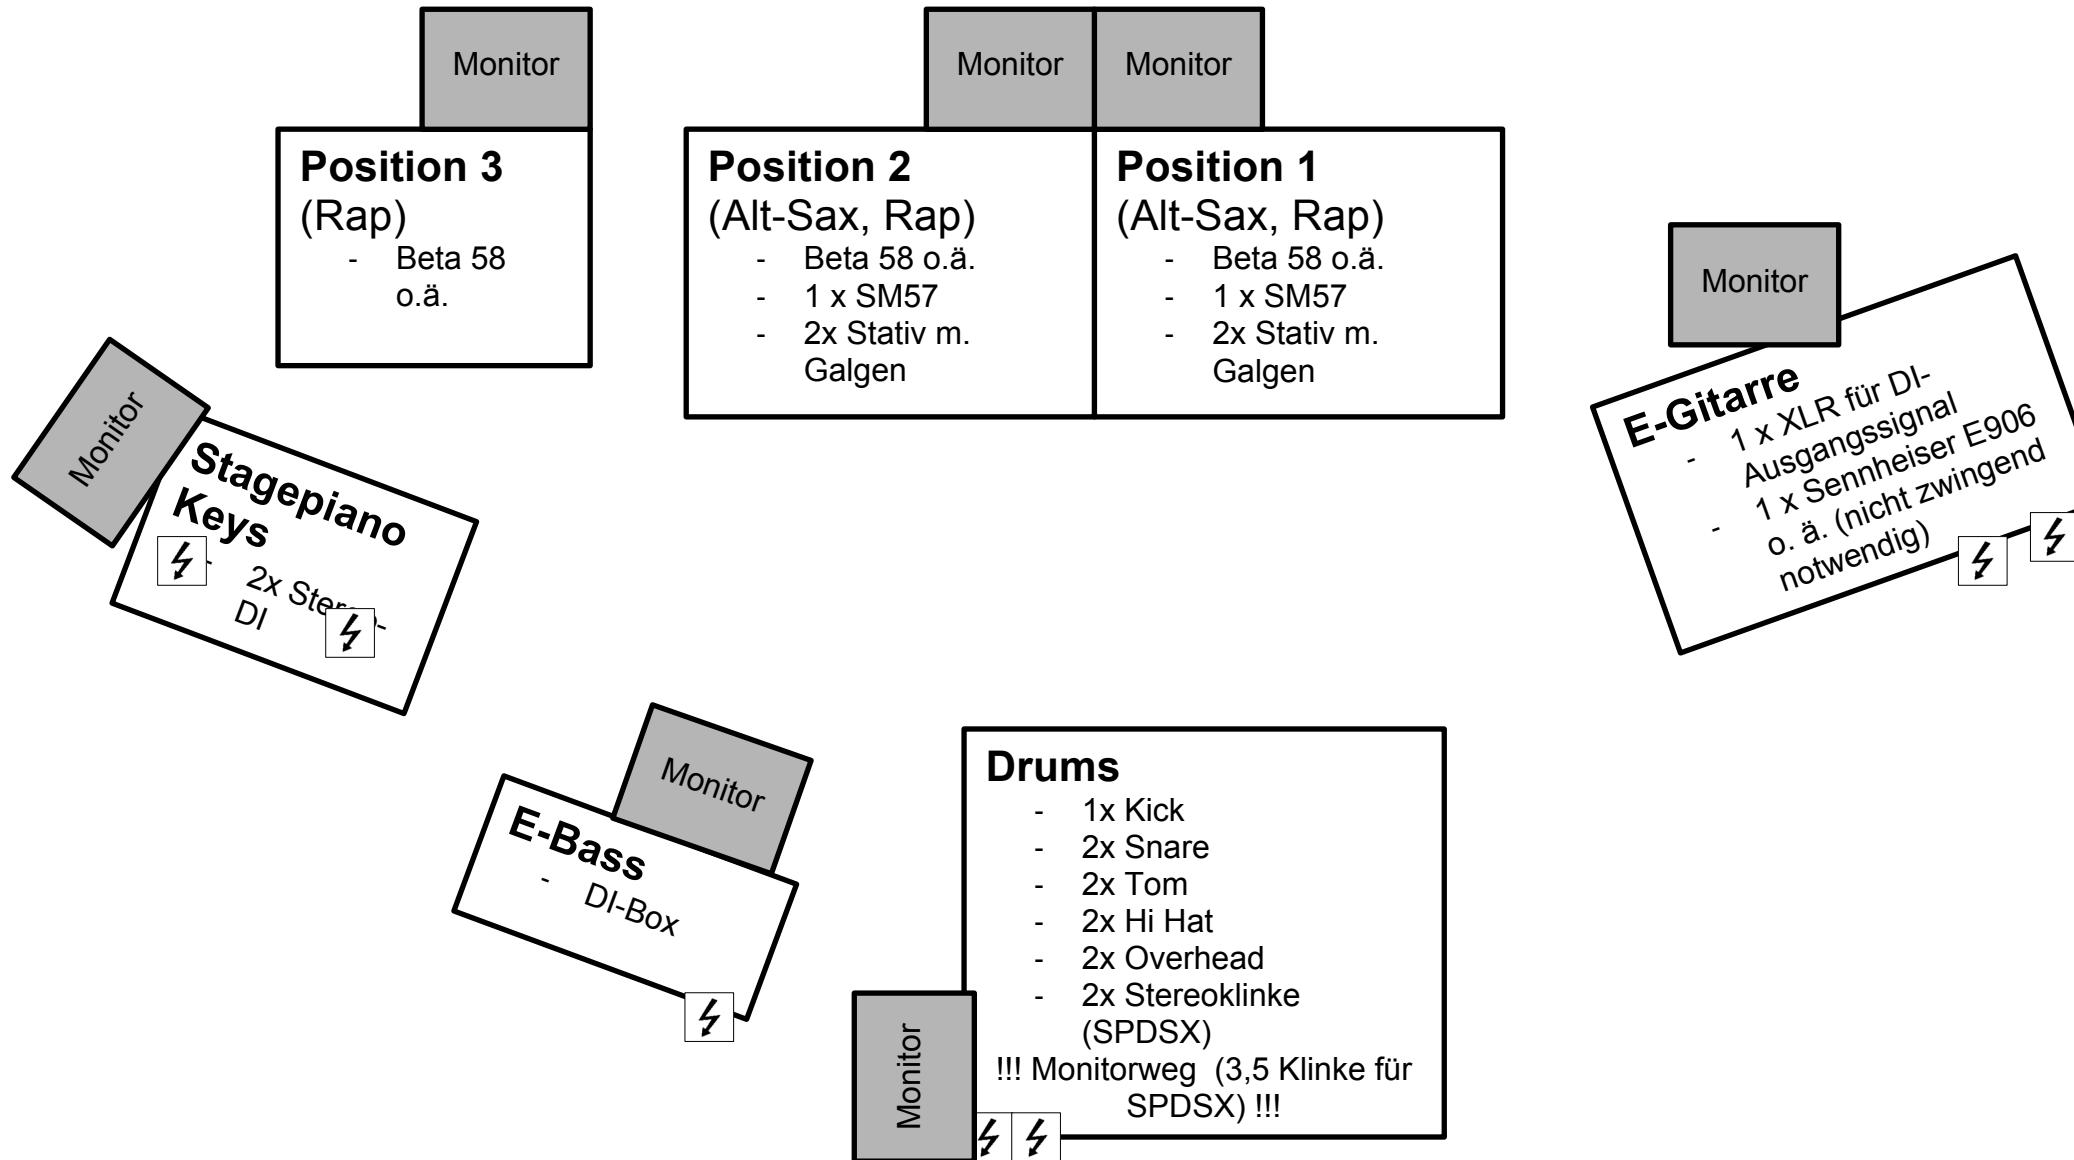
Monitor

Monitor

Monitor

Position 3
(Rap)
- Beta 58 o.ä.

Position 2
(Alt-Sax, Rap)
- Beta 58 o.ä.
- 1 x SM57
- 2x Stativ m. Galgen

Position 1
(Alt-Sax, Rap)
- Beta 58 o.ä.
- 1 x SM57
- 2x Stativ m. Galgen

Monitor

E-Gitarre
- 1 x XLR für DI-Ausgangssignal
- 1 x Sennheiser E906 o. ä. (nicht zwingend notwendig)

Monitor

Stagepiano Keys
- 2x Ster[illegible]-DI

Monitor

E-Bass
- DI-Box

Drums
- 1x Kick
- 2x Snare
- 2x Tom
- 2x Hi Hat
- 2x Overhead
- 2x Stereoklinke (SPDSX)
!!! Monitorweg (3,5 Klinke für SPDSX) !!!

Monitor